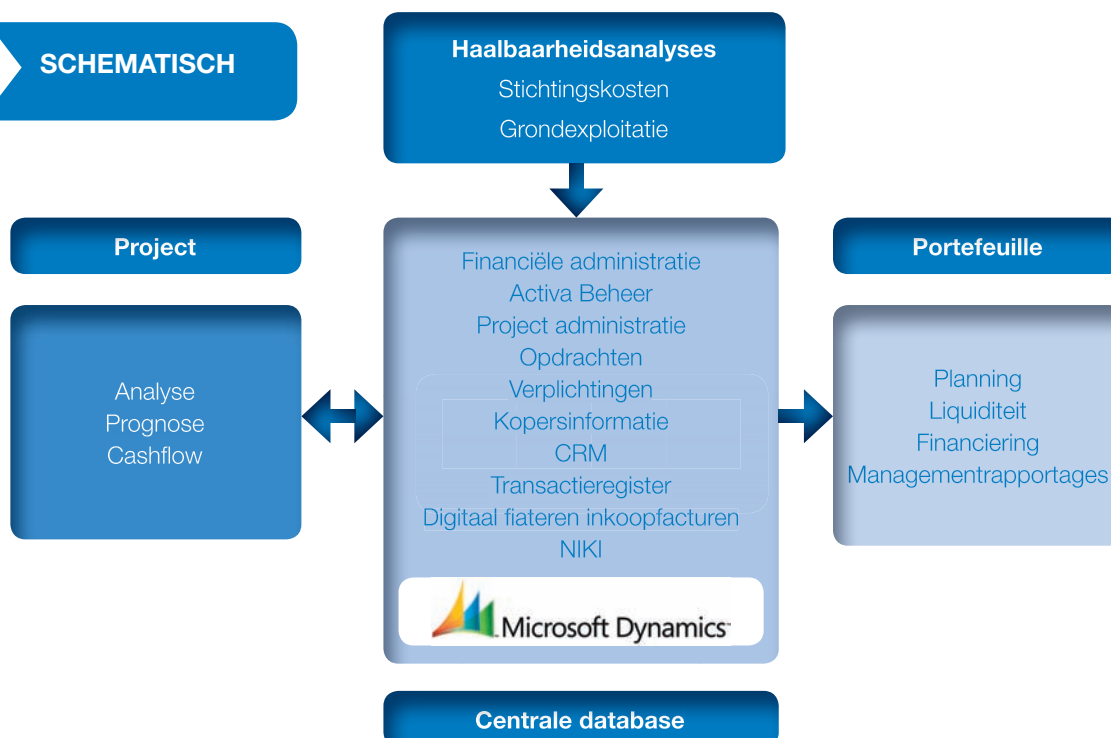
SCHEMATISCH

Haalbaarheidsanalyses
Stichtingskosten
Grondexploitatie

Project

Analyse
Prognose
Cashflow

Financiële administratie
Activa Beheer
Project administratie
Opdrachten
Verplichtingen
Kopersinformatie
CRM
Transactieregister
Digitaal fiateren inkoopfacturen
NIKI

Microsoft Dynamics

Portefeuille

Planning
Liquiditeit
Financiering
Managementrapportages

Centrale database